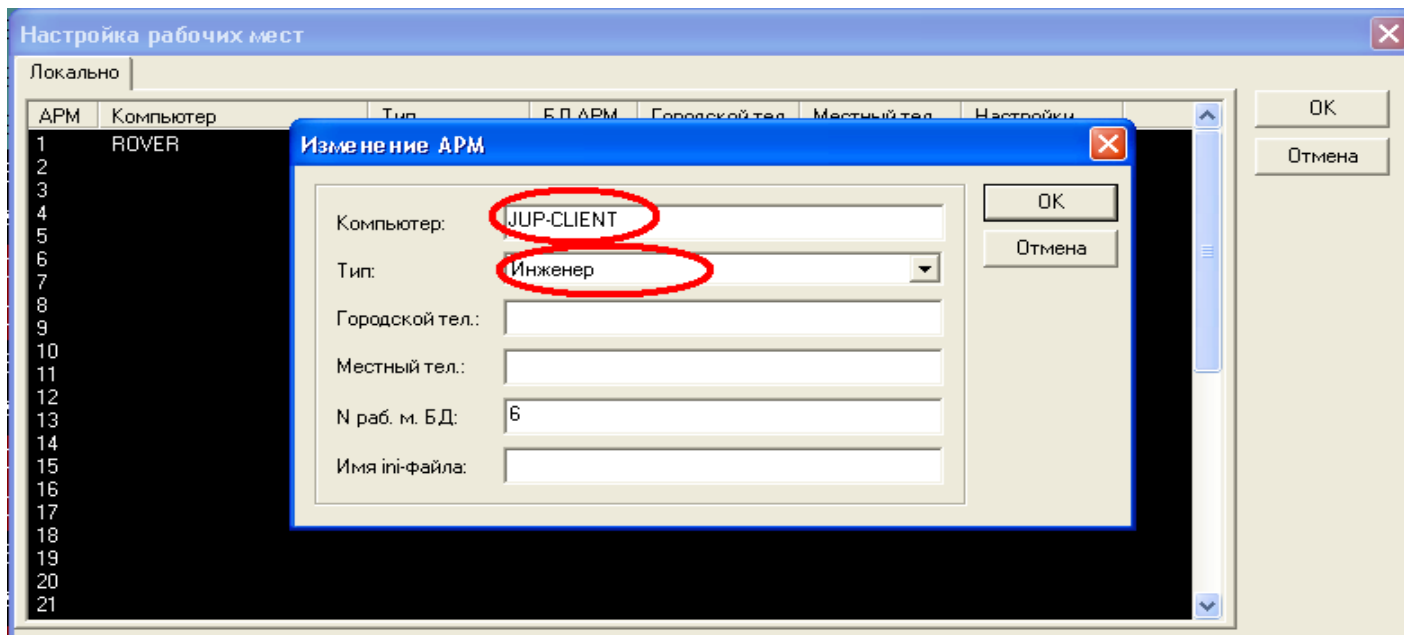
Настройка рабочих мест

Локально

| АРМ | Компьютер | Тип | БД АРМ | Городской тел | Местный тел | Настройки |
|---|---|---|---|---|---|---|
| 1 | ROVER | | | | | |
| 2 | | | | | | |
| 3 | | | | | | |
| 4 | | | | | | |
| 5 | | | | | | |
| 6 | | | | | | |
| 7 | | | | | | |
| 8 | | | | | | |
| 9 | | | | | | |
| 10 | | | | | | |
| 11 | | | | | | |
| 12 | | | | | | |
| 13 | | | | | | |
| 14 | | | | | | |
| 15 | | | | | | |
| 16 | | | | | | |
| 17 | | | | | | |
| 18 | | | | | | |
| 19 | | | | | | |
| 20 | | | | | | |
| 21 | | | | | | |

OK
Отмена

Изменение АРМ

Компьютер: JUP-CLIENT
Тип: Инженер
Городской тел.:
Местный тел.:
N раб. м. БД: 6
Имя ini-файла:

OK
Отмена